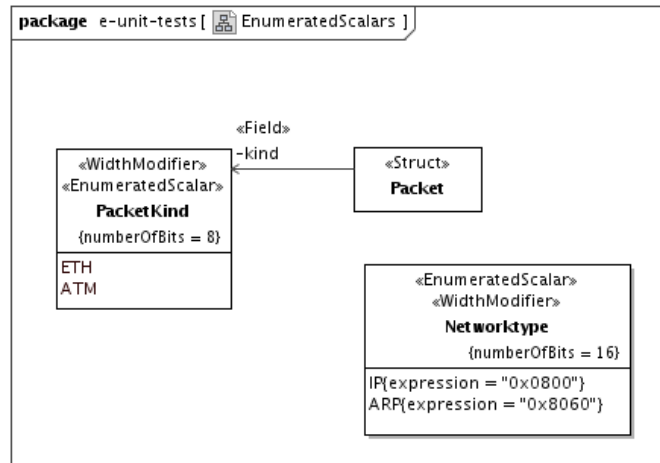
package e-unit-tests [ EnumeratedScalars ]

«Field»
-kind

«WidthModifier»
«EnumeratedScalar»
PacketKind
{numberOfBits = 8}

ETH
ATM

«Struct»
Packet

«EnumeratedScalar»
«WidthModifier»
Networktype
{numberOfBits = 16}

IP{expression = "0x0800"}
ARP{expression = "0x8060"}